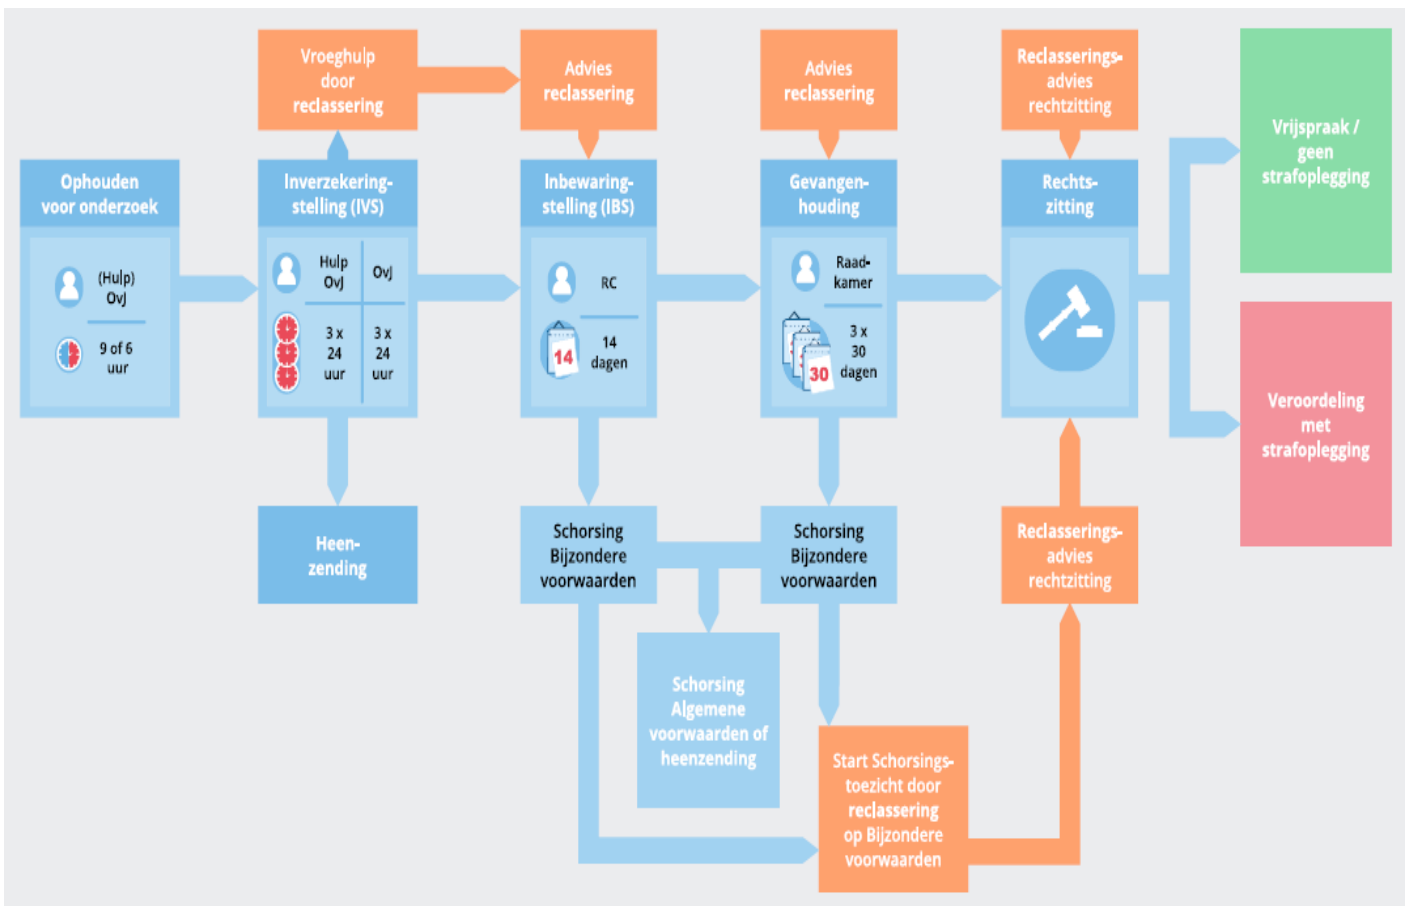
Vroeghulp door reclassering

Advies reclassering

Advies reclassering

Reclasserings-advies rechtzitting

Vrijspraak / geen strafoplegging

Ophouden voor onderzoek

(Hulp) OvJ

9 of 6 uur

Inverzekering-stelling (IVS)

Hulp OvJ

OvJ

3 x 24 uur

3 x 24 uur

Inbewaring-stelling (IBS)

RC

14

14 dagen

Gevangen-houding

Raad-kamer

30

3 x 30 dagen

Rechts-zitting

Veroordeling met strafoplegging

Heen-zending

Schorsing Bijzondere voorwaarden

Schorsing Bijzondere voorwaarden

Reclasserings-advies rechtzitting

Schorsing Algemene voorwaarden of heenzending

Start Schorsings-toezicht door reclassering op Bijzondere voorwaarden